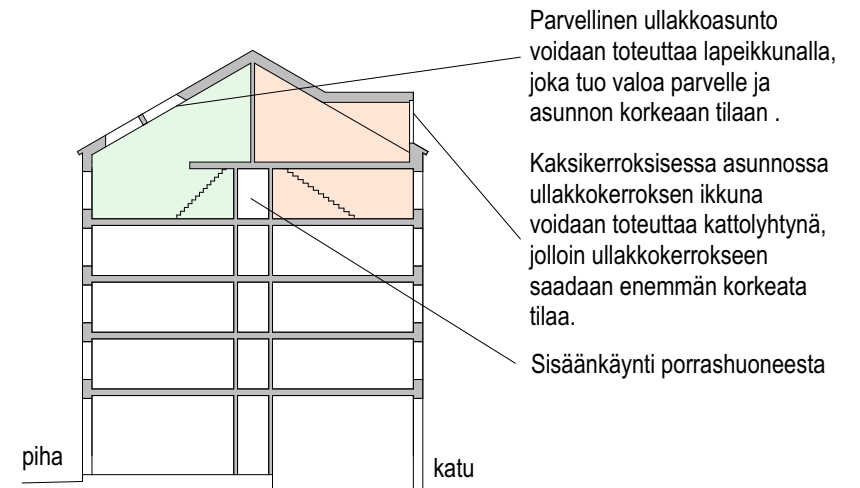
Parvellinen ullakkoasunto voidaan toteuttaa lapeikkunalla, joka tuo valoa parvelle ja asunnon korkeaan tilaan .

Kaksikerroksisessa asunnossa ullakkokerroksen ikkuna voidaan toteuttaa kattolyhtynä, jolloin ullakkokerrokseen saadaan enemmän korkeata tilaa.

Sisäänkäynti porrashuoneesta

piha

katu